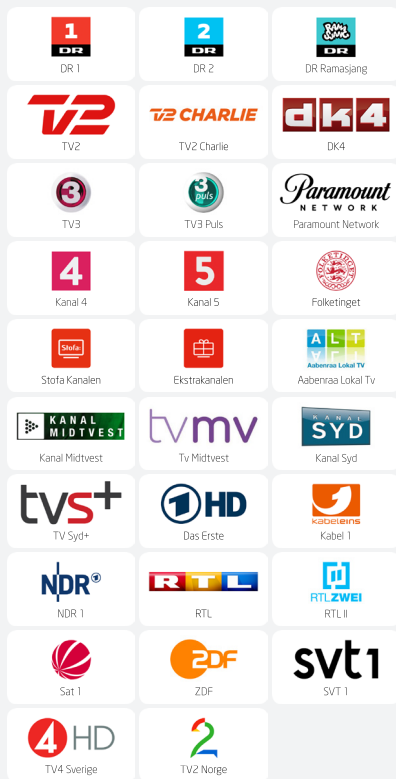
1 DR
DR 1

2 DR
DR 2

RAMASJANG DR
DR Ramasjang

TV2
TV2

TV2 CHARLIE
TV2 Charlie

dk4
DK4

3
TV3

3 puls
TV3 Puls

Paramount NETWORK
Paramount Network

4
Kanal 4

5
Kanal 5

FOLKETINGET
Folketinget

Stofa
Stofa Kanalen

Ekstrakanalen

ALT Aabenraa Lokal TV
Aabenraa Lokal Tv

KANAL MIDTVEST
Kanal Midtvest

tvmv
Tv Midtvest

KANAL SYD
Kanal Syd

tvs+
TV Syd+

1 HD
Das Erste

kabel eins
Kabel 1

NDR
NDR 1

RTL
RTL

RTL ZWEI
RTL II

Sat 1

2DF
ZDF

svt1
SVT 1

4 HD
TV4 Sverige

2
TV2 Norge